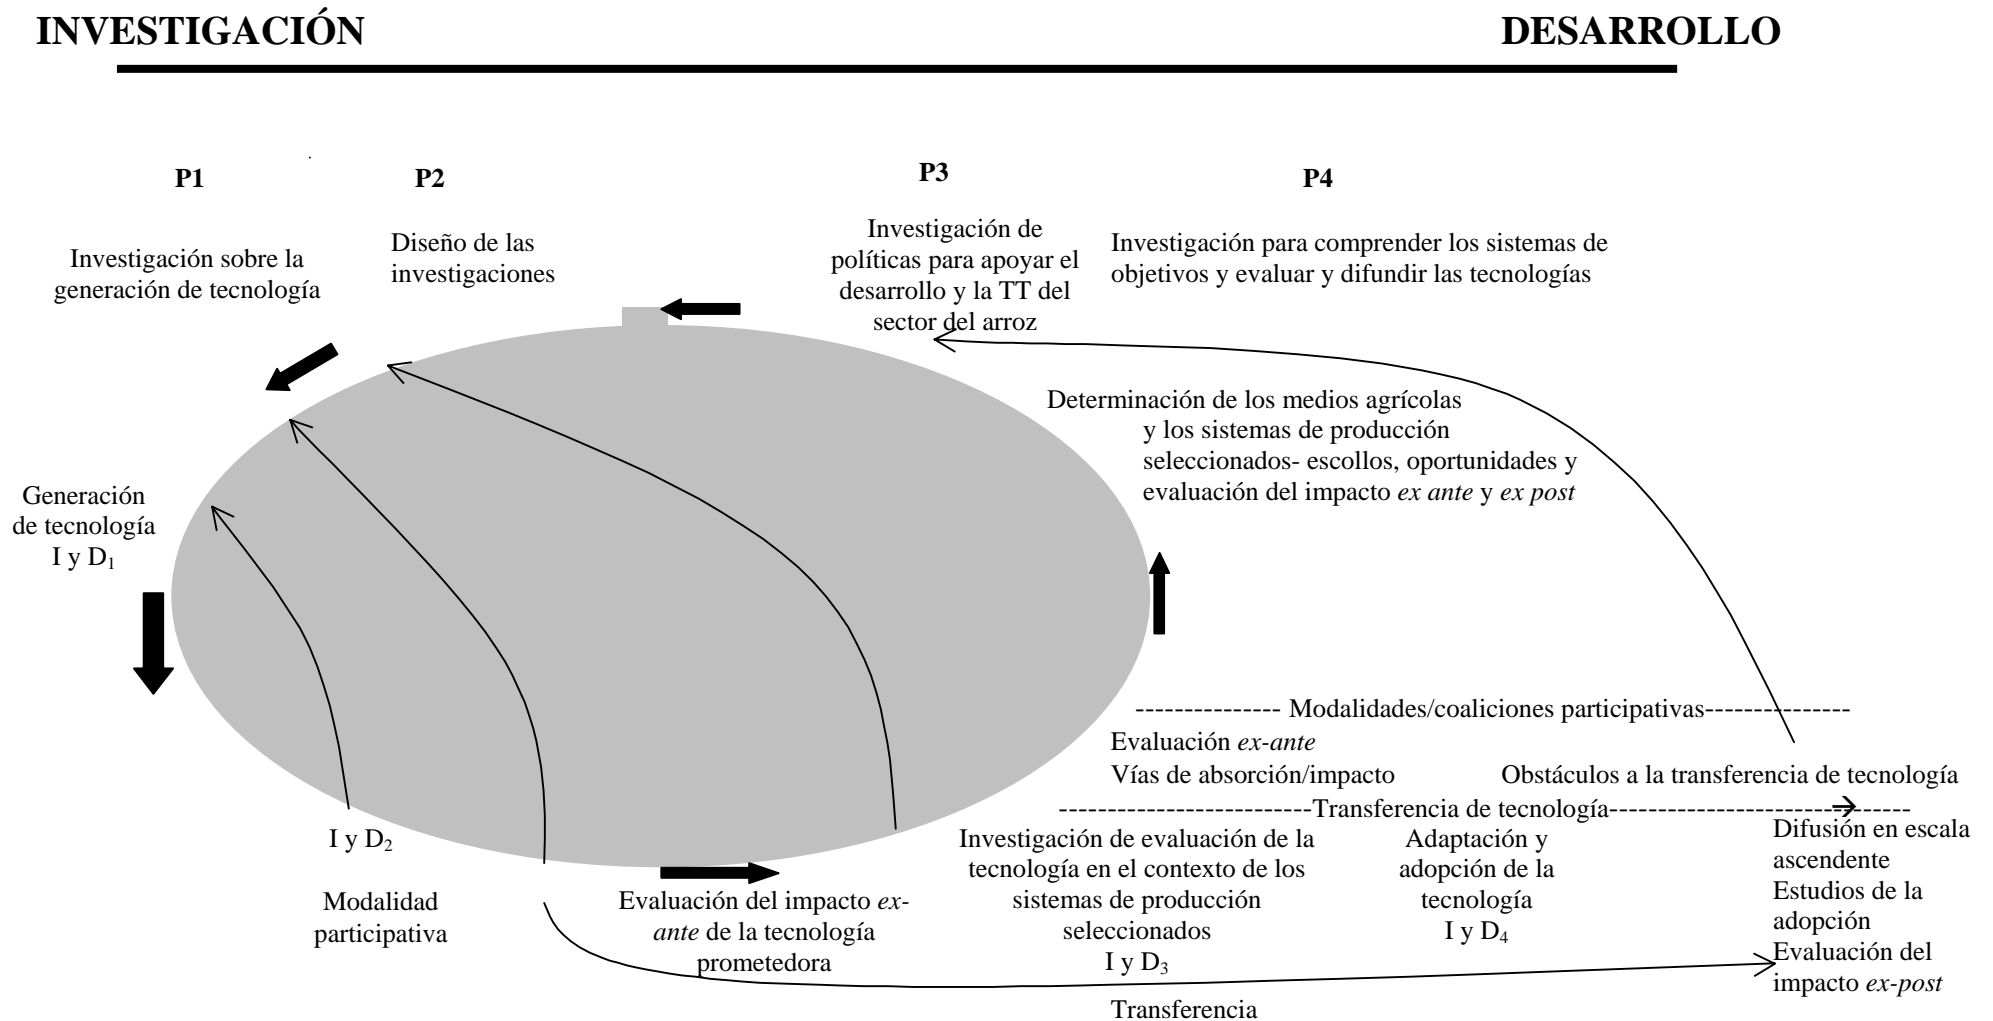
INVESTIGACIÓN

DESARROLLO

P1

Investigación sobre la generación de tecnología

P2

Diseño de las investigaciones

P3

Investigación de políticas para apoyar el desarrollo y la TT del sector del arroz

P4

Investigación para comprender los sistemas de objetivos y evaluar y difundir las tecnologías

Determinación de los medios agrícolas y los sistemas de producción seleccionados- escollos, oportunidades y evaluación del impacto *ex ante* y *ex post*

Generación de tecnología I y D$_1$

-------------- Modalidades/coaliciones participativas--------------

Evaluación *ex-ante*
Vías de absorción/impacto

Obstáculos a la transferencia de tecnología

------------------------Transferencia de tecnología----------------------------

I y D$_2$

Modalidad participativa

Evaluación del impacto *ex-ante* de la tecnología prometedora

Investigación de evaluación de la tecnología en el contexto de los sistemas de producción seleccionados
I y D$_3$

Adaptación y adopción de la tecnología
I y D$_4$

Difusión en escala ascendente
Estudios de la adopción
Evaluación del impacto *ex-post*

Transferencia